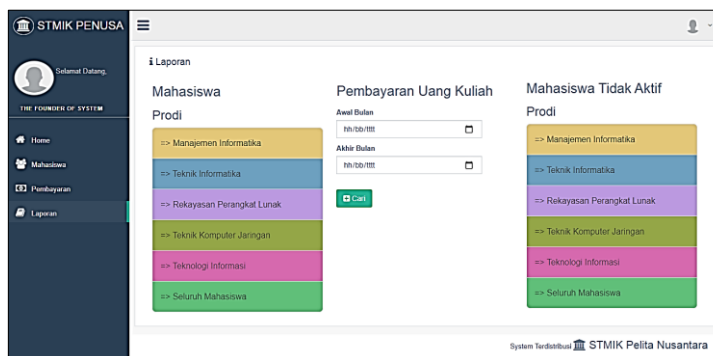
STMIK PENUSA
≡

Selamat Datang,

THE FOUNDER OF SYSTEM

Home
Mahasiswa
Pembayaran
Laporan

Laporan

Mahasiswa

Prodi

=> Manajemen Informatika
=> Teknik Informatika
=> Rekayasan Perangkat Lunak
=> Teknik Komputer Jaringan
=> Teknologi Informasi
=> Seluruh Mahasiswa

Pembayaran Uang Kuliah

Awal Bulan
hh/bb/tttt

Akhir Bulan
hh/bb/tttt

Cari

Mahasiswa Tidak Aktif

Prodi

=> Manajemen Informatika
=> Teknik Informatika
=> Rekayasan Perangkat Lunak
=> Teknik Komputer Jaringan
=> Teknologi Informasi
=> Seluruh Mahasiswa

System Terdistribusi STMIK Pelita Nusantara